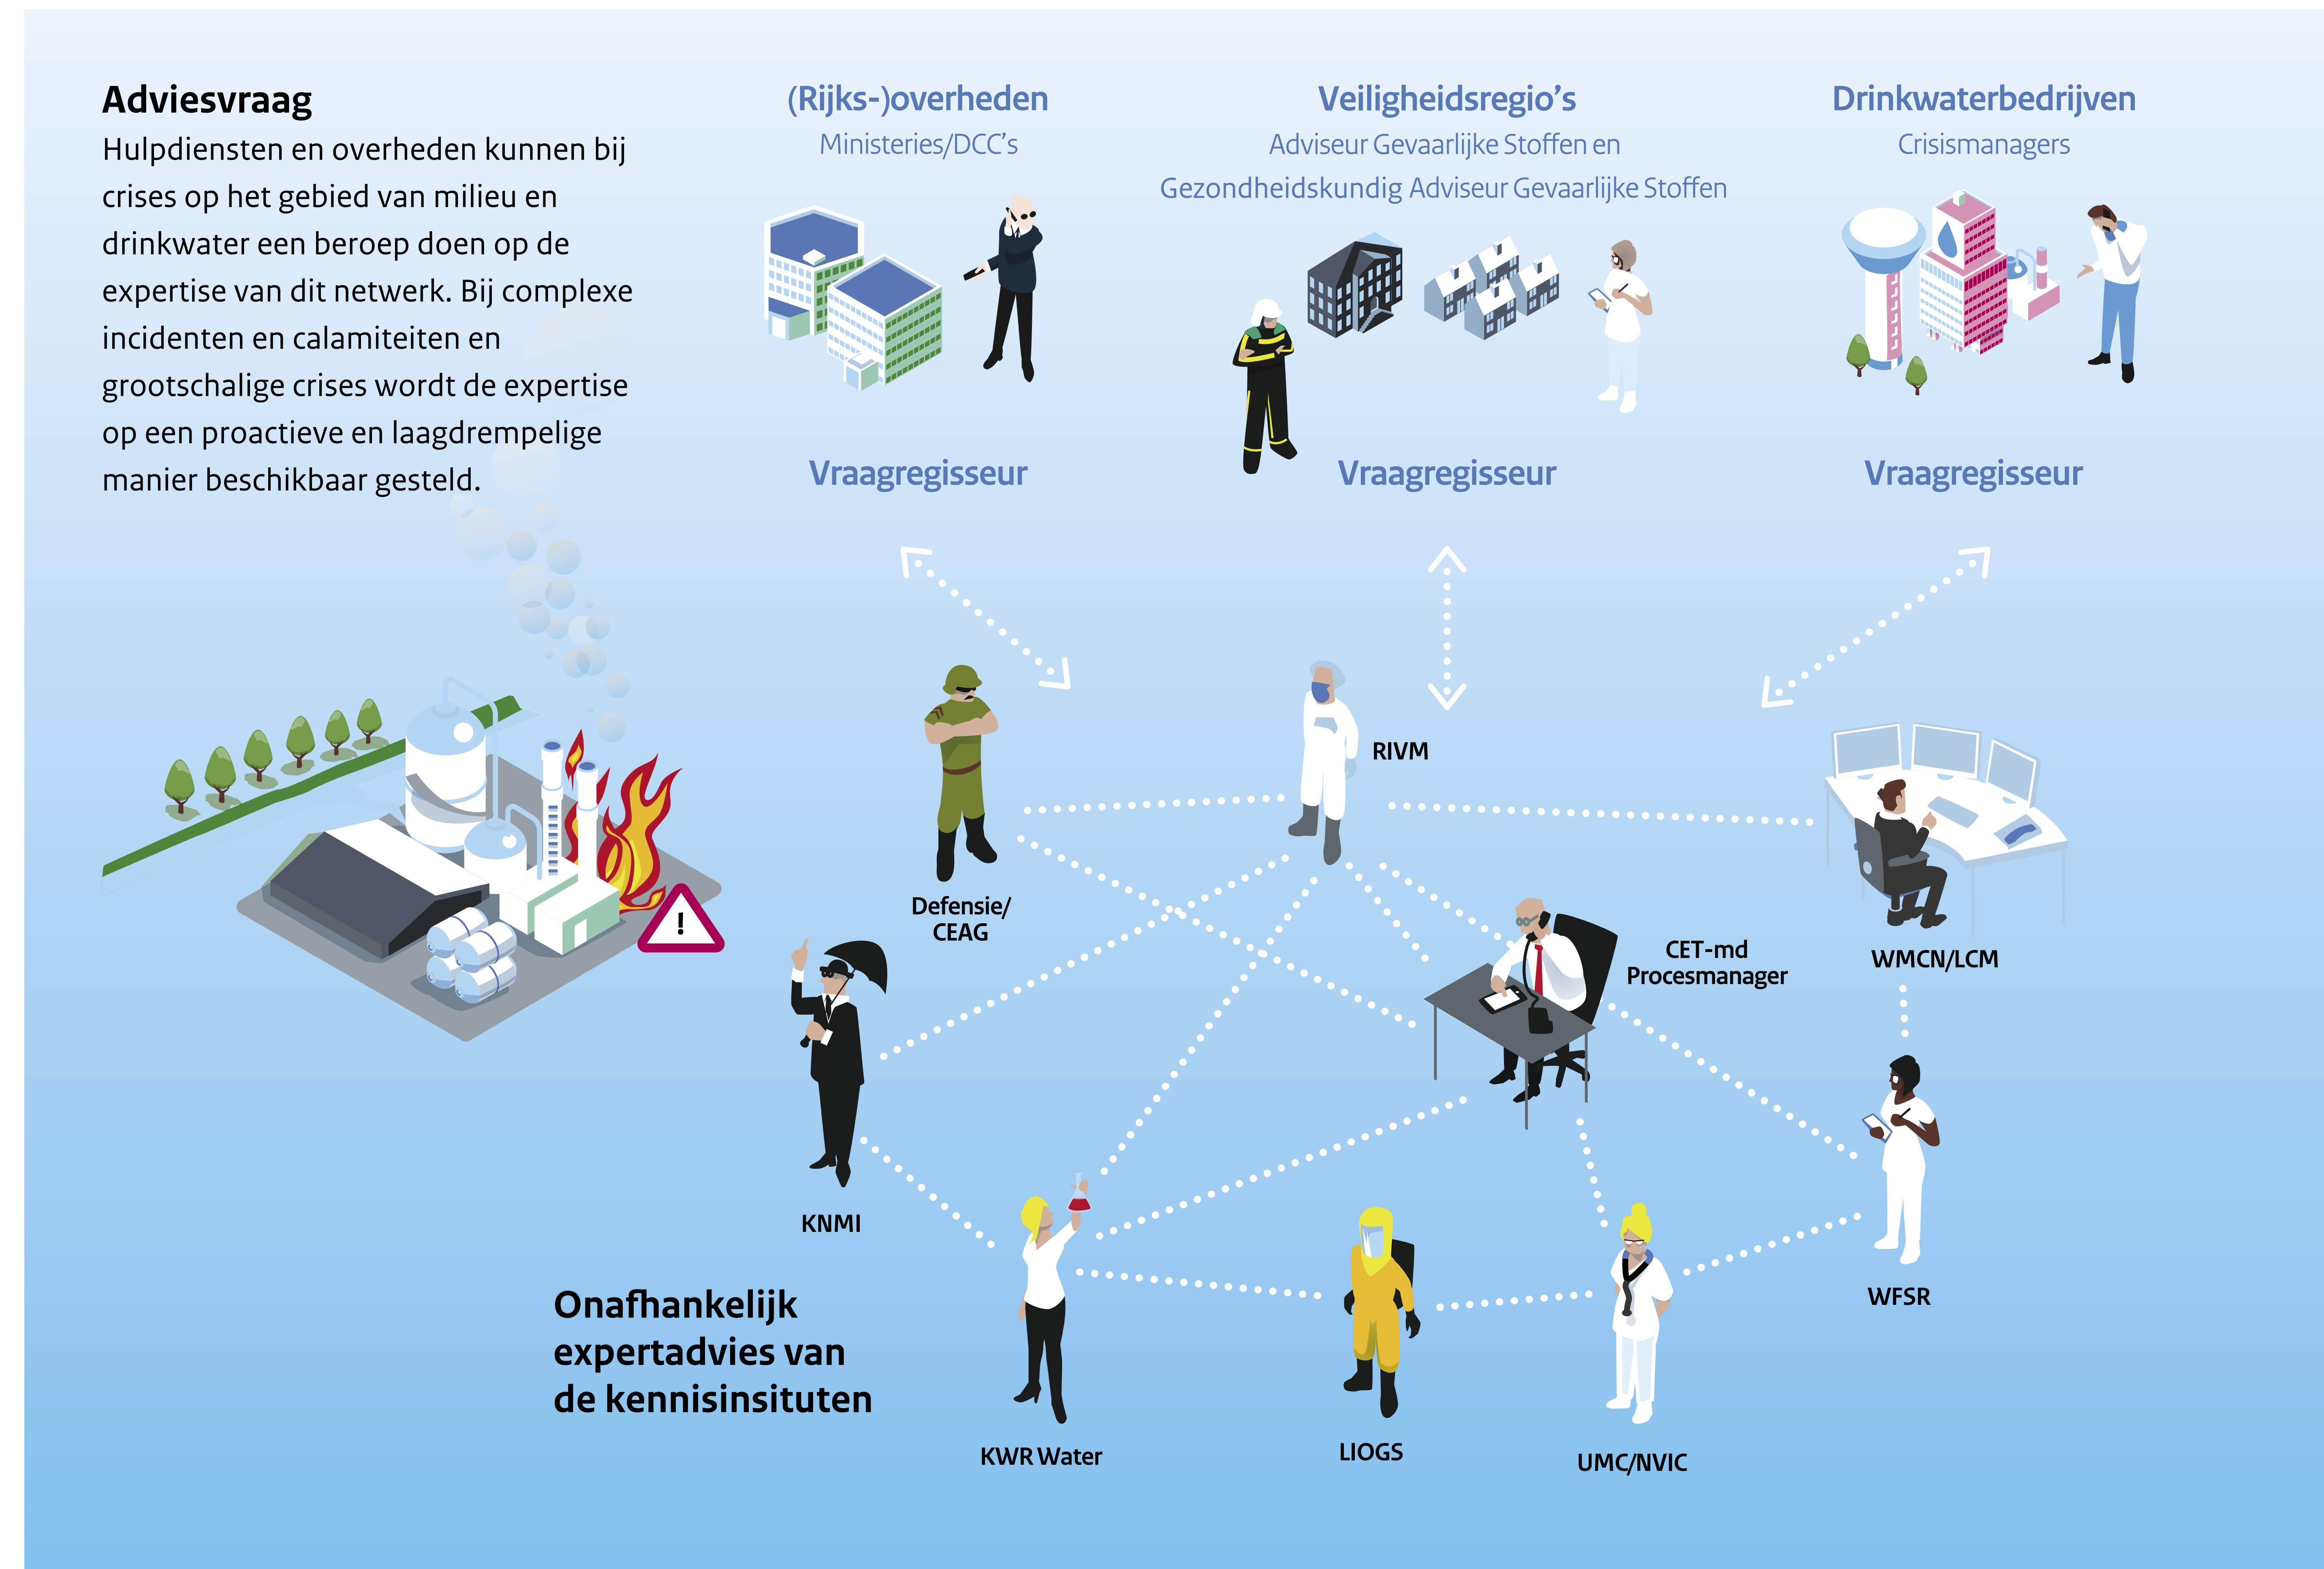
**Adviesvraag**
Hulpdiensten en overheden kunnen bij crises op het gebied van milieu en drinkwater een beroep doen op de expertise van dit netwerk. Bij complexe incidenten en calamiteiten en grootschalige crises wordt de expertise op een proactieve en laagdrempelige manier beschikbaar gesteld.

(Rijks-)overheden
Ministeries/DCC's

Vraagregisseur

Veiligheidsregio's
Adviseur Gevaarlijke Stoffen en Gezondheidskundig Adviseur Gevaarlijke Stoffen

Vraagregisseur

Drinkwaterbedrijven
Crisismanagers

Vraagregisseur

RIVM

Defensie/ CEAG

CET-md Procesmanager

WMCN/LCM

KNMI

WFSR

Onafhankelijk expertadvies van de kennisinsituten

KWR Water

LIOGS

UMC/NVIC